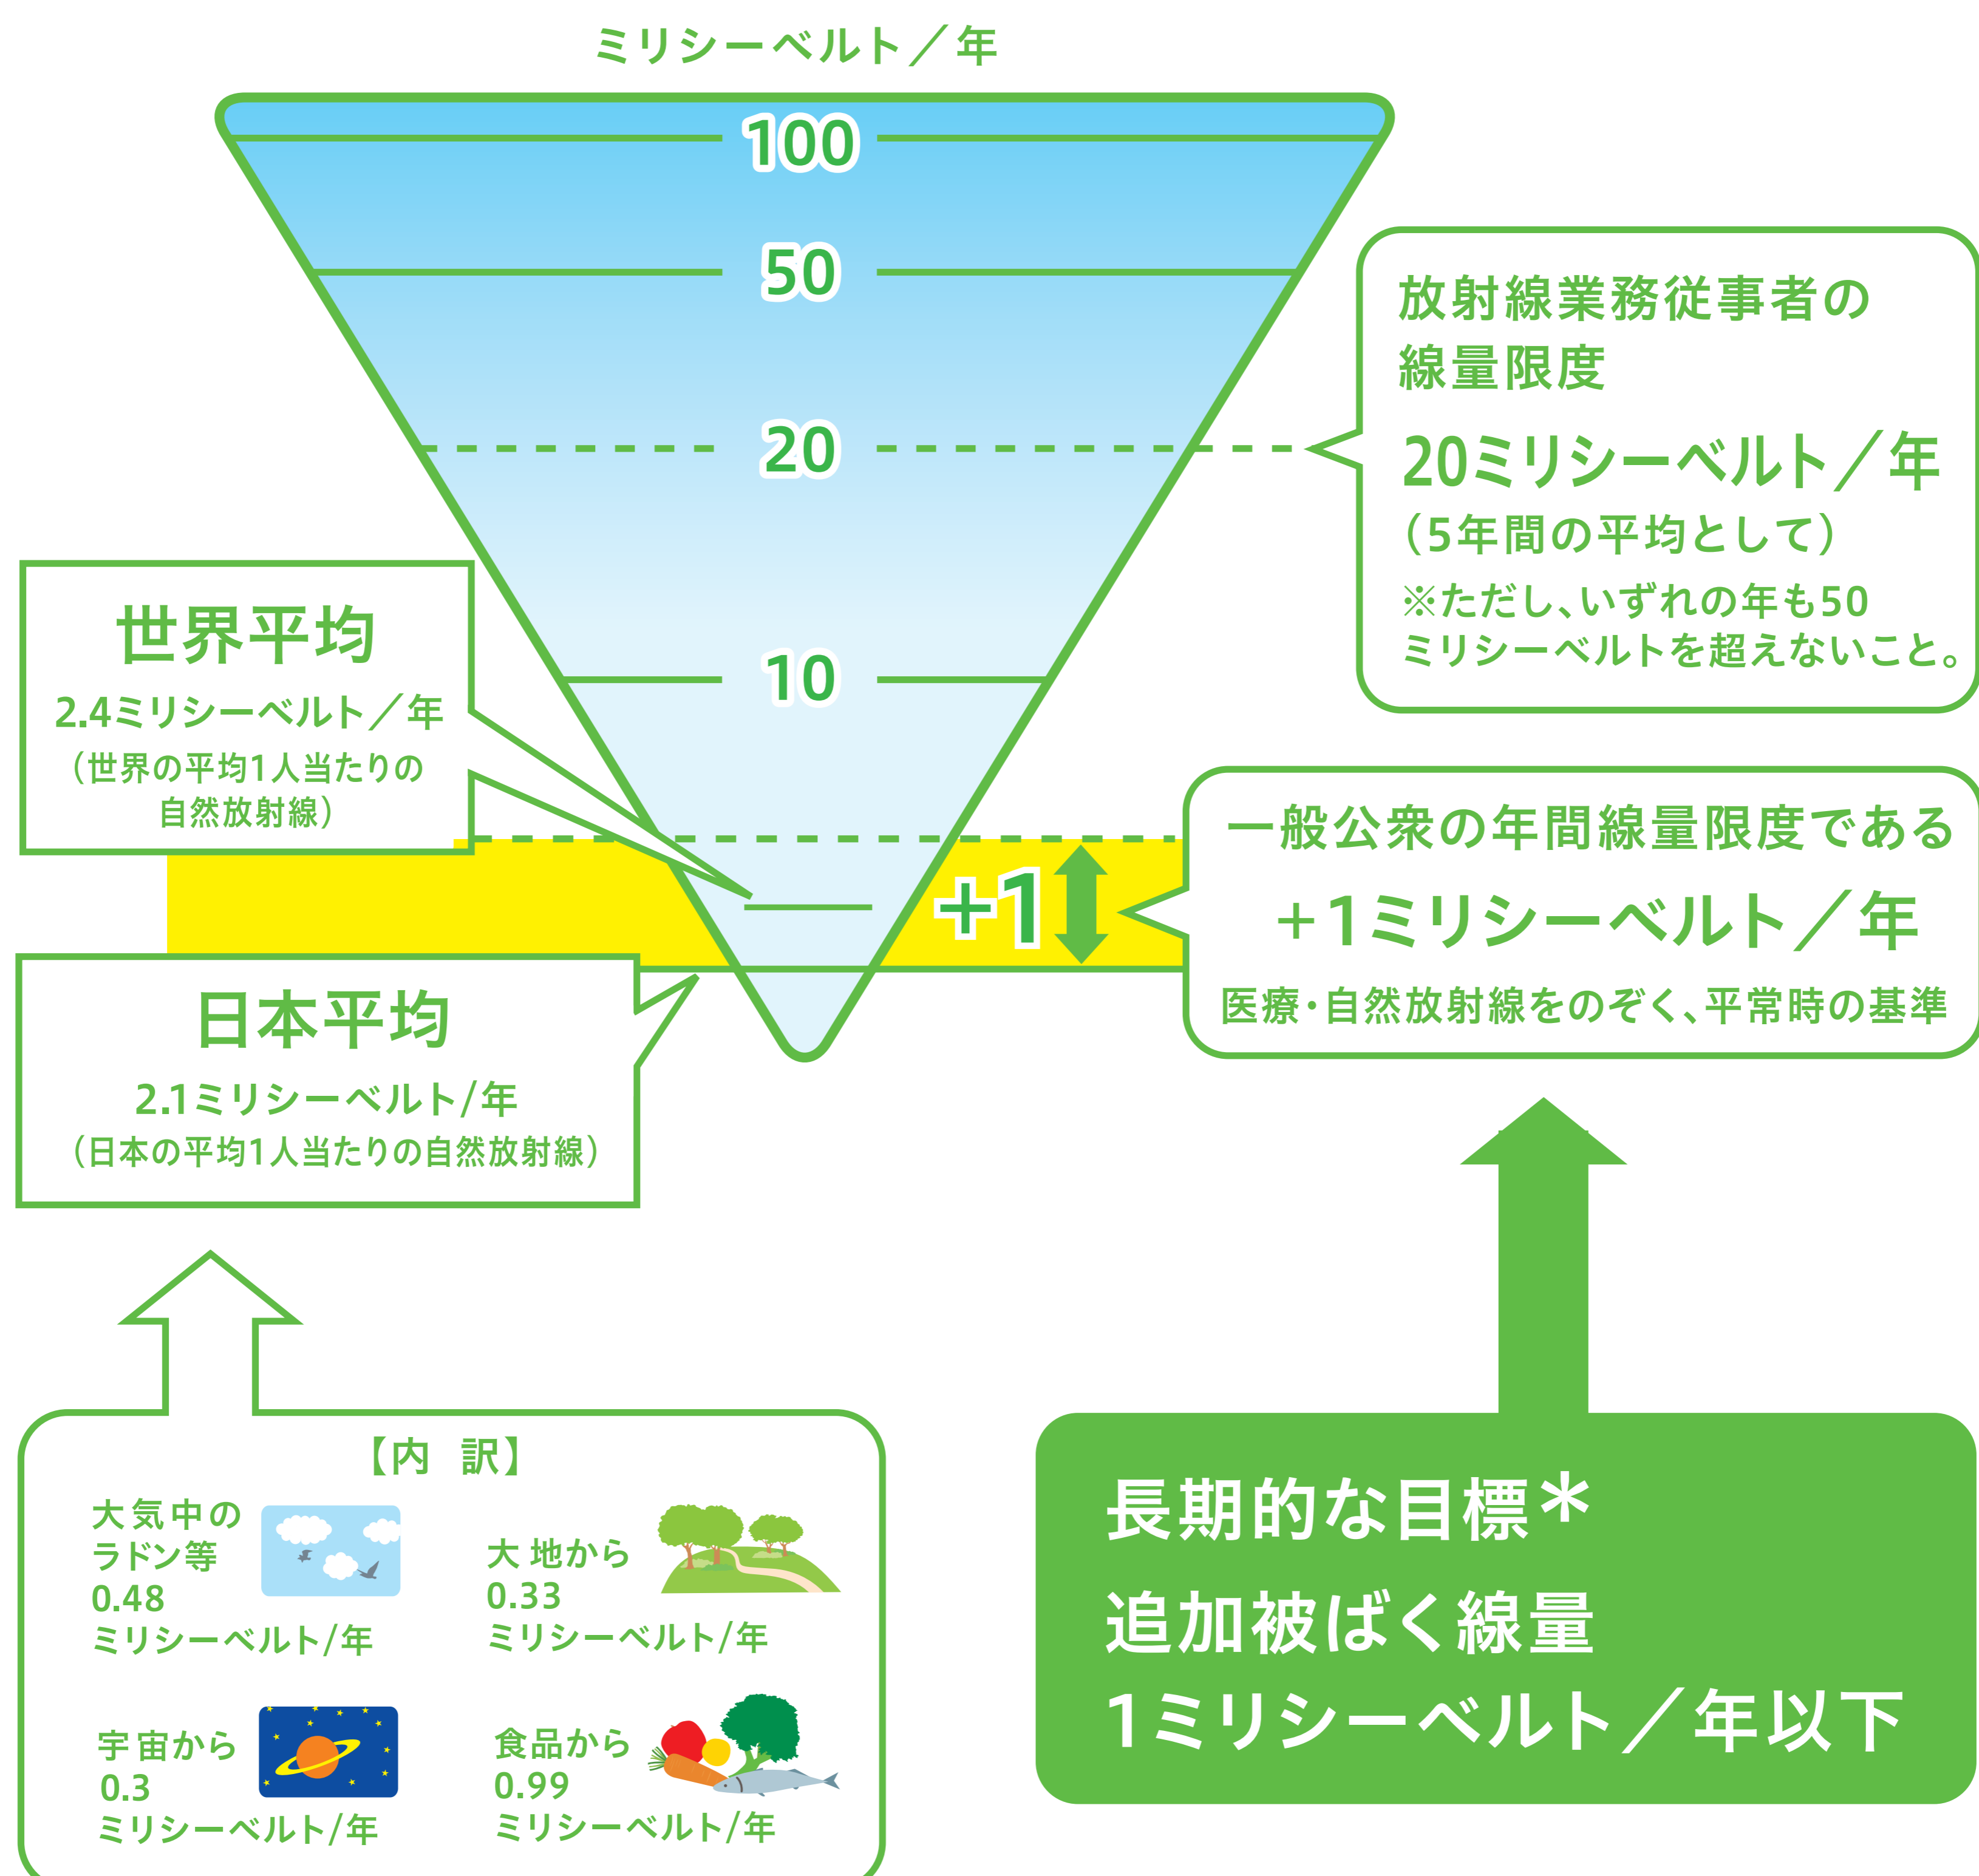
ミリシーベルト／年

100

50

20

10

放射線業務従事者の線量限度

20ミリシーベルト／年

（5年間の平均として）

※ただし、いずれの年も50ミリシーベルトを超えないこと。

世界平均

2.4ミリシーベルト／年

（世界の平均1人当たりの自然放射線）

+1

一般公衆の年間線量限度である

+1ミリシーベルト／年

医療・自然放射線をのぞく、平常時の基準

日本平均

2.1ミリシーベルト/年

（日本の平均1人当たりの自然放射線）

【内　訳】

大気中のラドン等
0.48
ミリシーベルト/年

大地から
0.33
ミリシーベルト/年

宇宙から
0.3
ミリシーベルト/年

食品から
0.99
ミリシーベルト/年

長期的な目標＊

追加被ばく線量

1ミリシーベルト／年以下